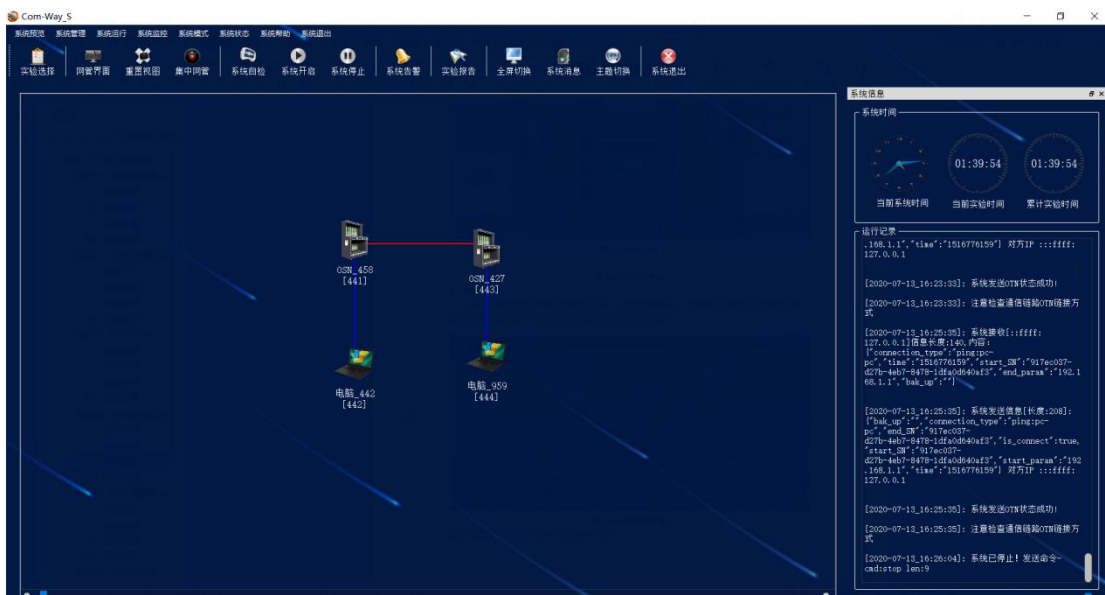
Com-Way_S

系统预览 系统管理 系统运行 系统监控 系统模式 系统状态 系统帮助 系统退出

实验选择 网管界面 重置视图 集中网管 系统自检 系统开启 系统停止 系统告警 实验报告 全屏切换 系统消息 主题切换 系统退出

OSN_458
[441]

OSN_427
[443]

电脑_442
[442]

电脑_959
[444]

系统信息

系统时间

01:39:54

01:39:54

当前系统时间 当前实验时间 累计实验时间

运行记录

.168.1.1","time":"1516776159"} 对方IP :::ffff:127.0.0.1

[2020-07-13_16:23:33]: 系统发送OTN状态成功!

[2020-07-13_16:23:33]: 注意检查通信链路OTN链接方式

[2020-07-13_16:25:35]: 系统接收[::ffff:127.0.0.1]信息长度:140,内容:{"connection_type":"ping:pc-pc","time":"1516776159","start_SN":"917ec037-d27b-4eb7-8478-1dfa0d640af3","end_param":"192.168.1.1","bak_up":""}

[2020-07-13_16:25:35]: 系统发送信息[长度:208]:{"bak_up":"","connection_type":"ping:pc-pc","end_SN":"917ec037-d27b-4eb7-8478-1dfa0d640af3","is_connect":true,"start_SN":"917ec037-d27b-4eb7-8478-1dfa0d640af3","start_param":"192.168.1.1","time":"1516776159"} 对方IP :::ffff:127.0.0.1

[2020-07-13_16:25:35]: 系统发送OTN状态成功!

[2020-07-13_16:25:35]: 注意检查通信链路OTN链接方式

[2020-07-13_16:26:04]: 系统已停止! 发送命令-cmd:stop len:9